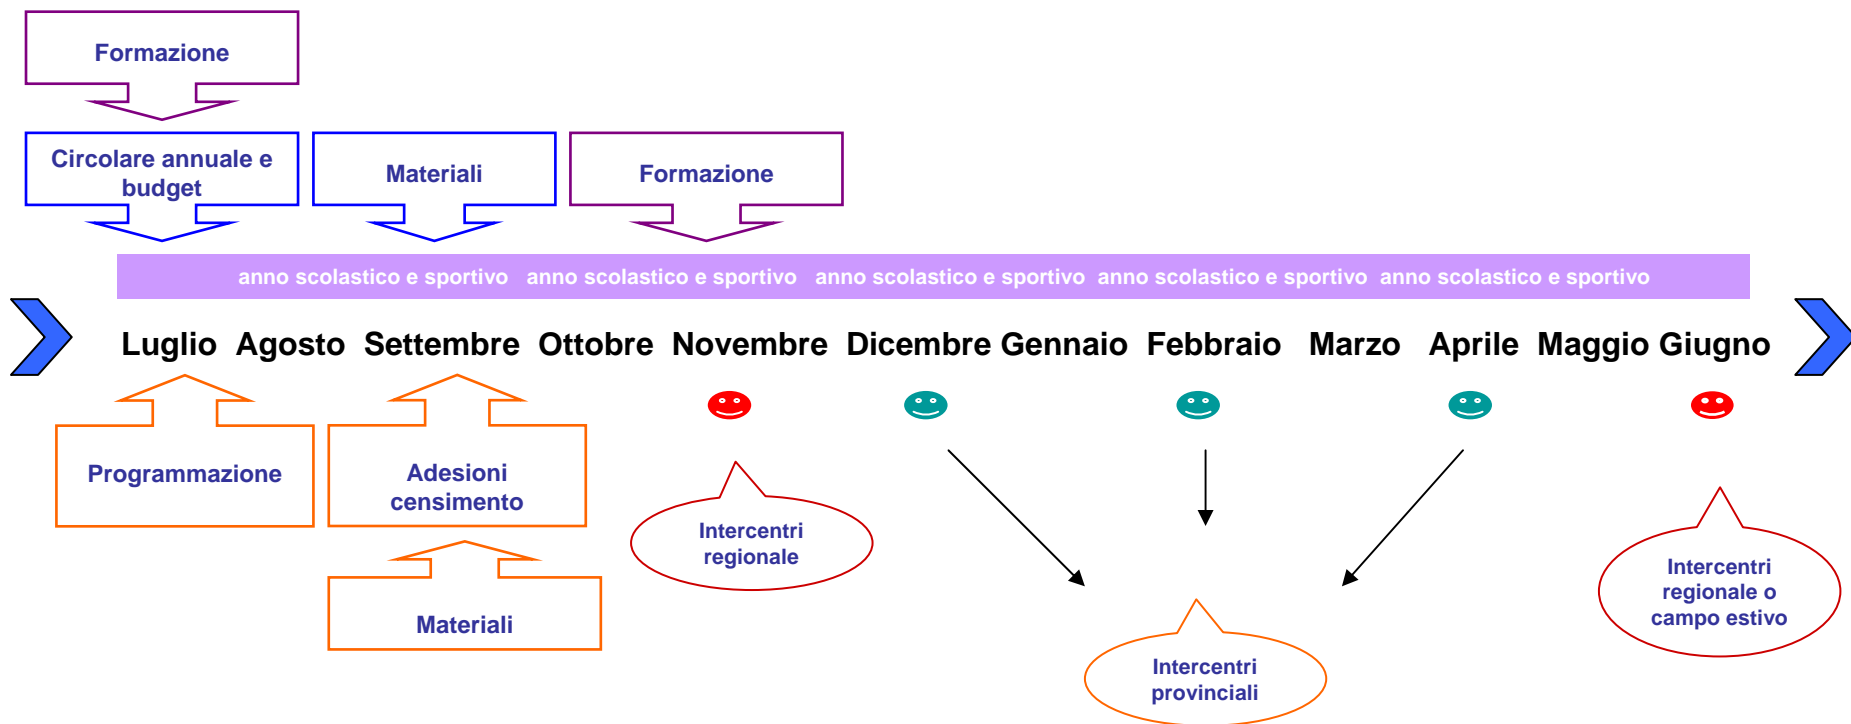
Formazione

Circolare annuale e budget

Materiali

Formazione

anno scolastico e sportivo anno scolastico e sportivo anno scolastico e sportivo anno scolastico e sportivo anno scolastico e sportivo

Luglio Agosto Settembre Ottobre Novembre Dicembre Gennaio Febbraio Marzo Aprile Maggio Giugno

Programmazione

Adesioni censimento

Materiali

Intercentri regionale

Intercentri provinciali

Intercentri regionale o campo estivo